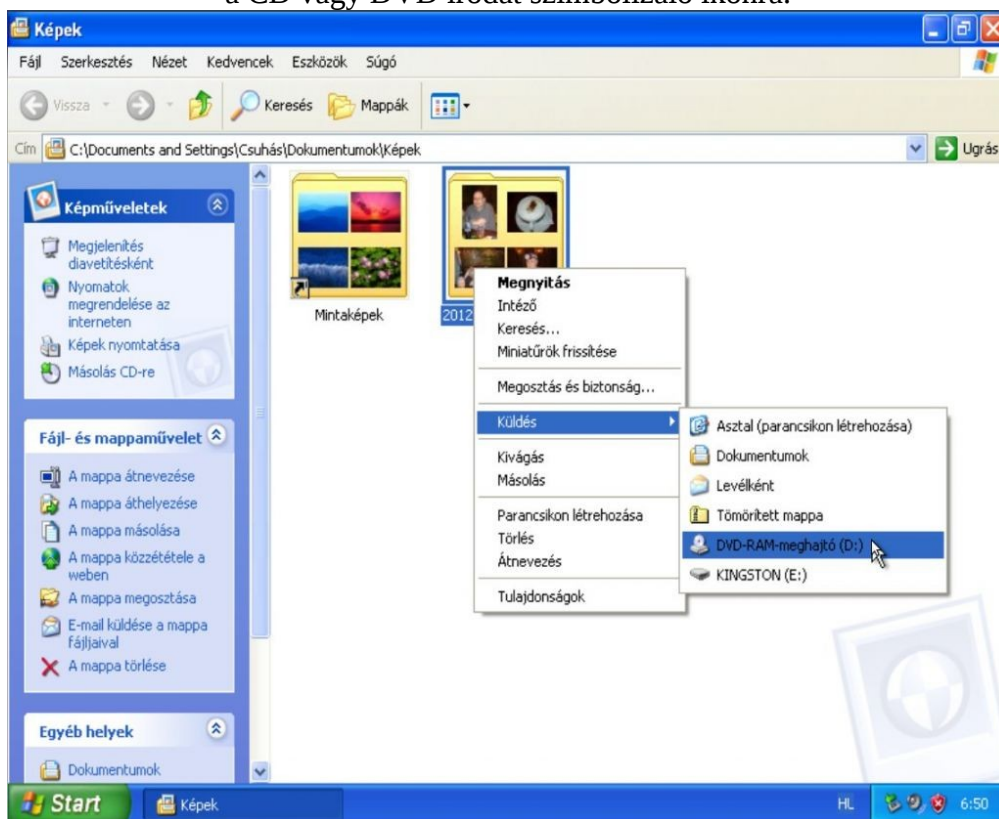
a CD vagy DVD íródat szimbolizáló ikonra.

Képek

Fájl Szerkesztés Nézet Kedvencek Eszközök Súgó

Vissza Keresés Mappák

Cím C:\Documents and Settings\Csuhás\Dokumentumok\Képek Ugrás

Képműveletek

Megjelenítés diavetítésként

Nyomatok megrendelése az interneten

Képek nyomtatása

Másolás CD-re

Fájl- és mappaművelet

A mappa átnevezése

A mappa áthelyezése

A mappa másolása

A mappa közzététele a weben

A mappa megosztása

E-mail küldése a mappa fájljaival

A mappa törlése

Egyéb helyek

Dokumentumok

Mintaképek

2012

Megnyitás
Intéző
Keresés...
Miniatűrök frissítése
Megosztás és biztonság...
Küldés
Kivágás
Másolás
Parancsikon létrehozása
Törlés
Átnevezés
Tulajdonságok

Asztal (parancsikon létrehozása)
Dokumentumok
Levélként
Tömörített mappa
DVD-RAM-meghajtó (D:)
KINGSTON (E:)

Start Képek HL 6:50